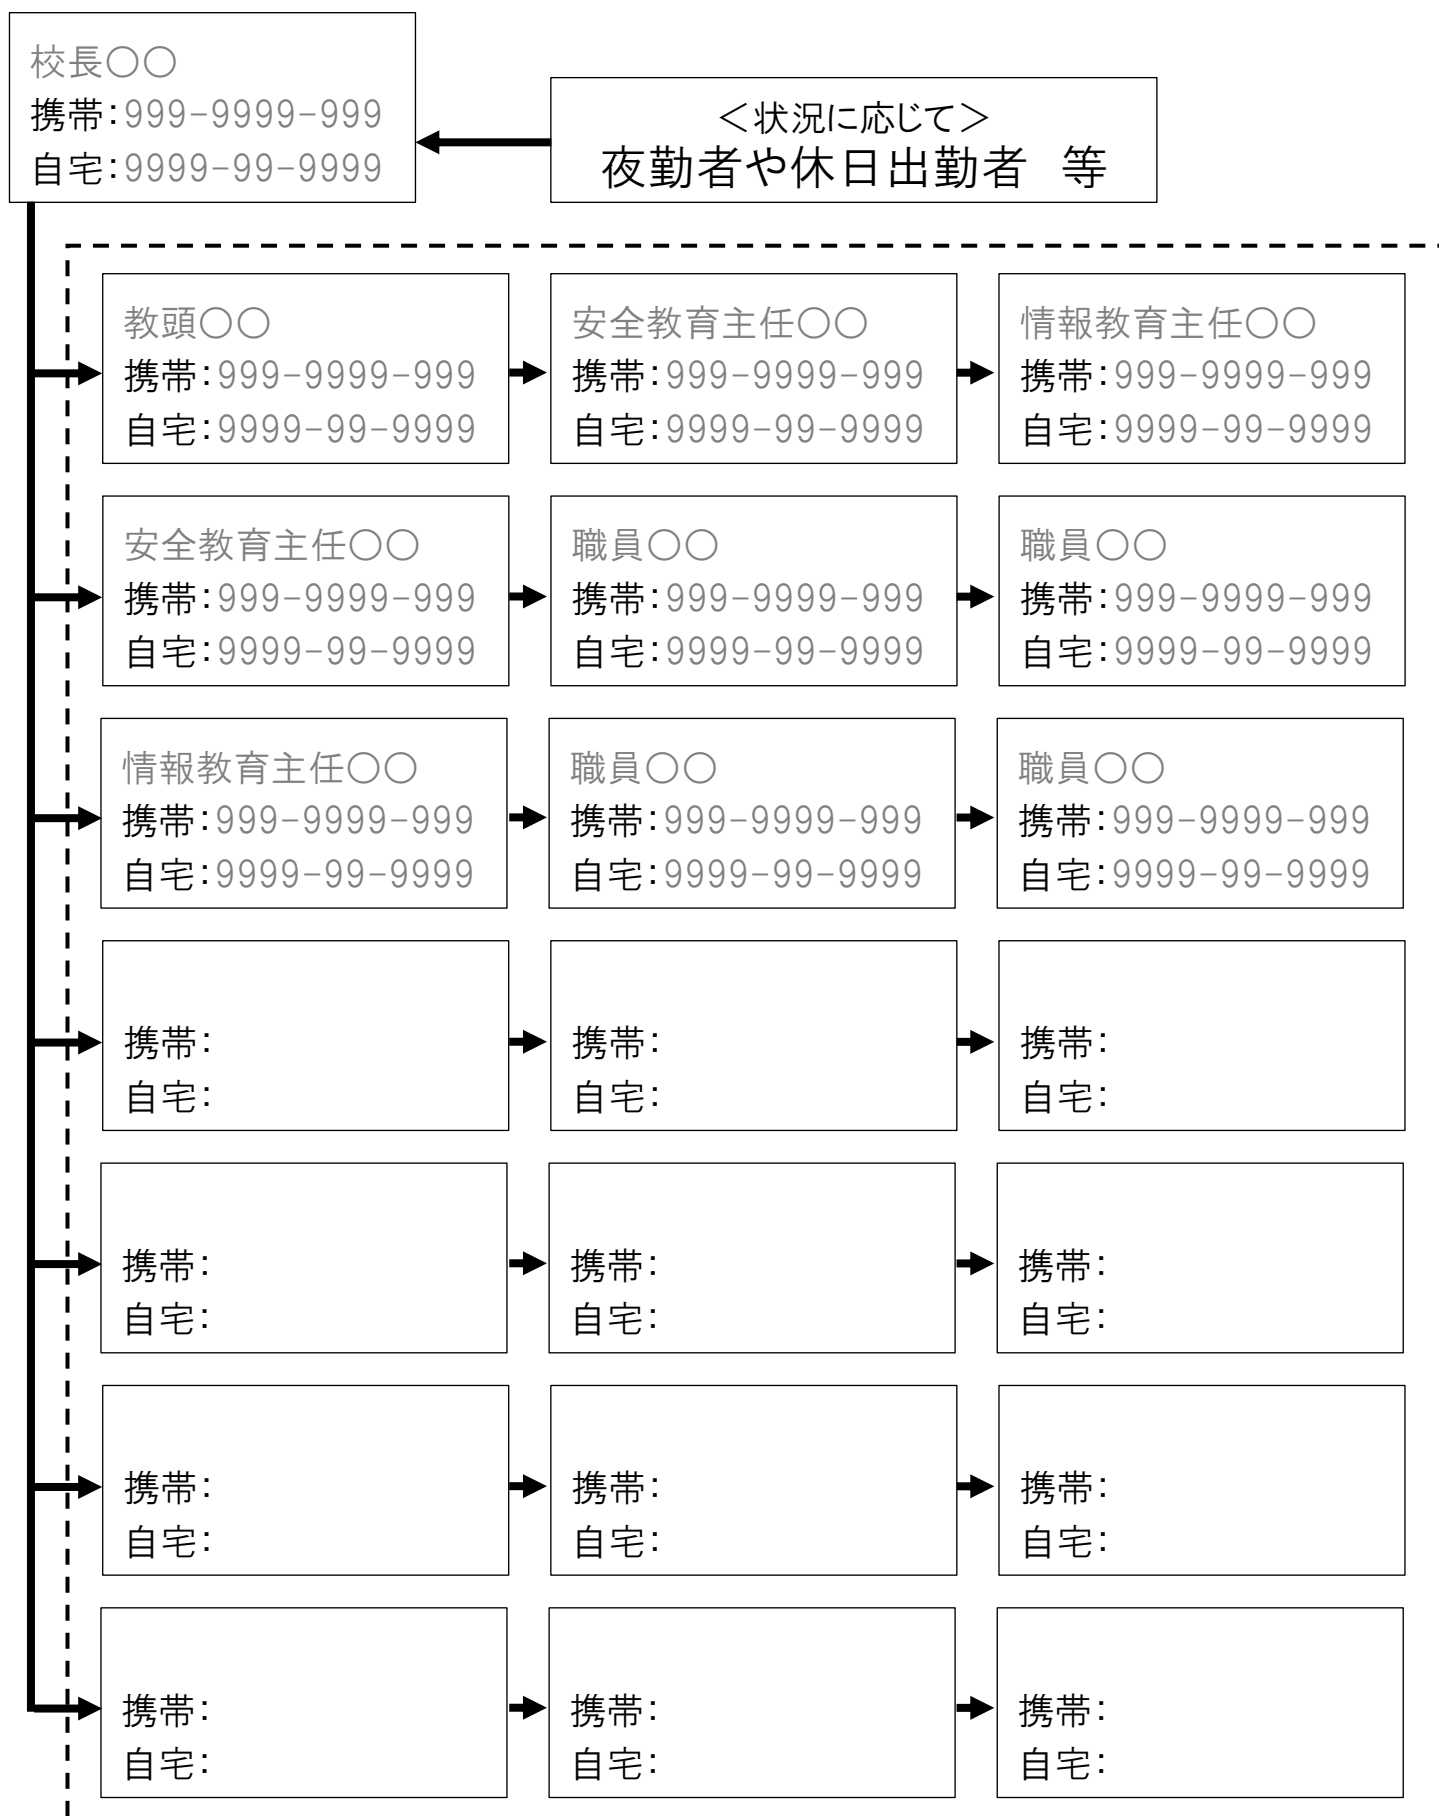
校長〇〇
携帯:999-9999-999
自宅:9999-99-9999

＜状況に応じて＞
夜勤者や休日出勤者　等

教頭〇〇
携帯:999-9999-999
自宅:9999-99-9999

安全教育主任〇〇
携帯:999-9999-999
自宅:9999-99-9999

情報教育主任〇〇
携帯:999-9999-999
自宅:9999-99-9999

安全教育主任〇〇
携帯:999-9999-999
自宅:9999-99-9999

職員〇〇
携帯:999-9999-999
自宅:9999-99-9999

職員〇〇
携帯:999-9999-999
自宅:9999-99-9999

情報教育主任〇〇
携帯:999-9999-999
自宅:9999-99-9999

職員〇〇
携帯:999-9999-999
自宅:9999-99-9999

職員〇〇
携帯:999-9999-999
自宅:9999-99-9999

携帯:
自宅:

携帯:
自宅:

携帯:
自宅:

携帯:
自宅:

携帯:
自宅:

携帯:
自宅:

携帯:
自宅:

携帯:
自宅:

携帯:
自宅:

携帯:
自宅:

携帯:
自宅:

携帯:
自宅: